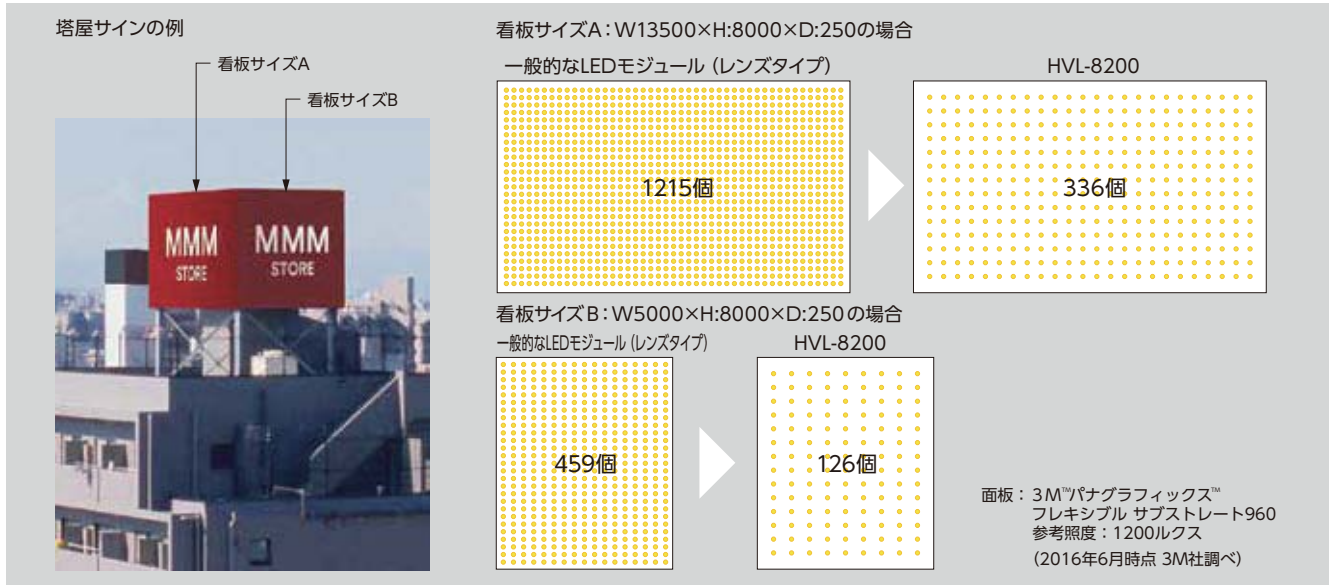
塔屋サインの例

看板サイズA

看板サイズB

MMM
STORE

MMM
STORE

看板サイズA：W13500×H:8000×D:250の場合

一般的なLEDモジュール（レンズタイプ）

1215個

HVL-8200

336個

看板サイズB：W5000×H:8000×D:250の場合

一般的なLEDモジュール（レンズタイプ）

459個

HVL-8200

126個

面板：3M™パナグラフィックス™
フレキシブル サブストレート960
参考照度：1200ルクス
（2016年6月時点 3M社調べ）